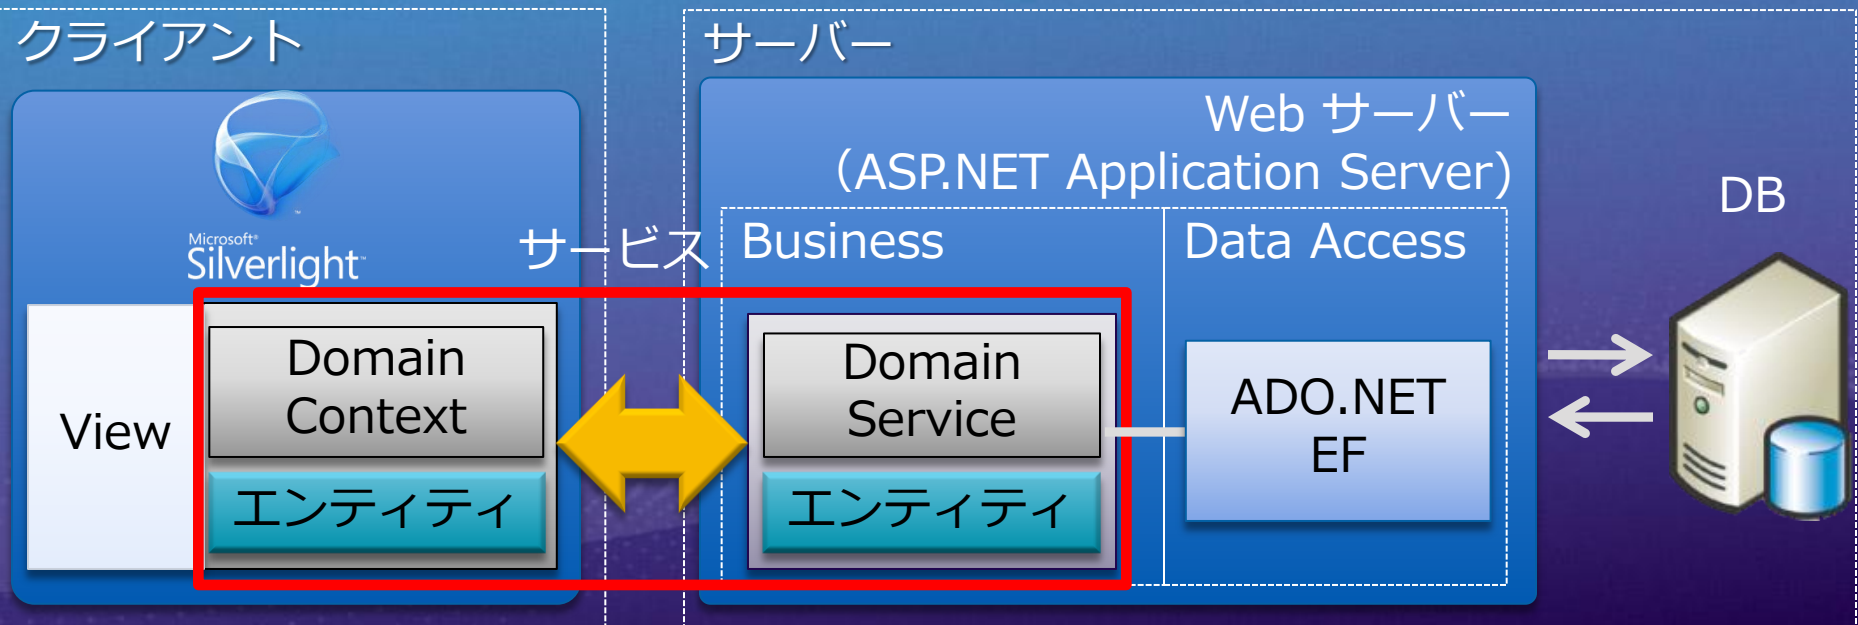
クライアント

サーバー

Web サーバー
(ASP.NET Application Server)

DB

Microsoft Silverlight

サービス

Business

Data Access

View

Domain Context

エンティティ

Domain Service

エンティティ

ADO.NET EF